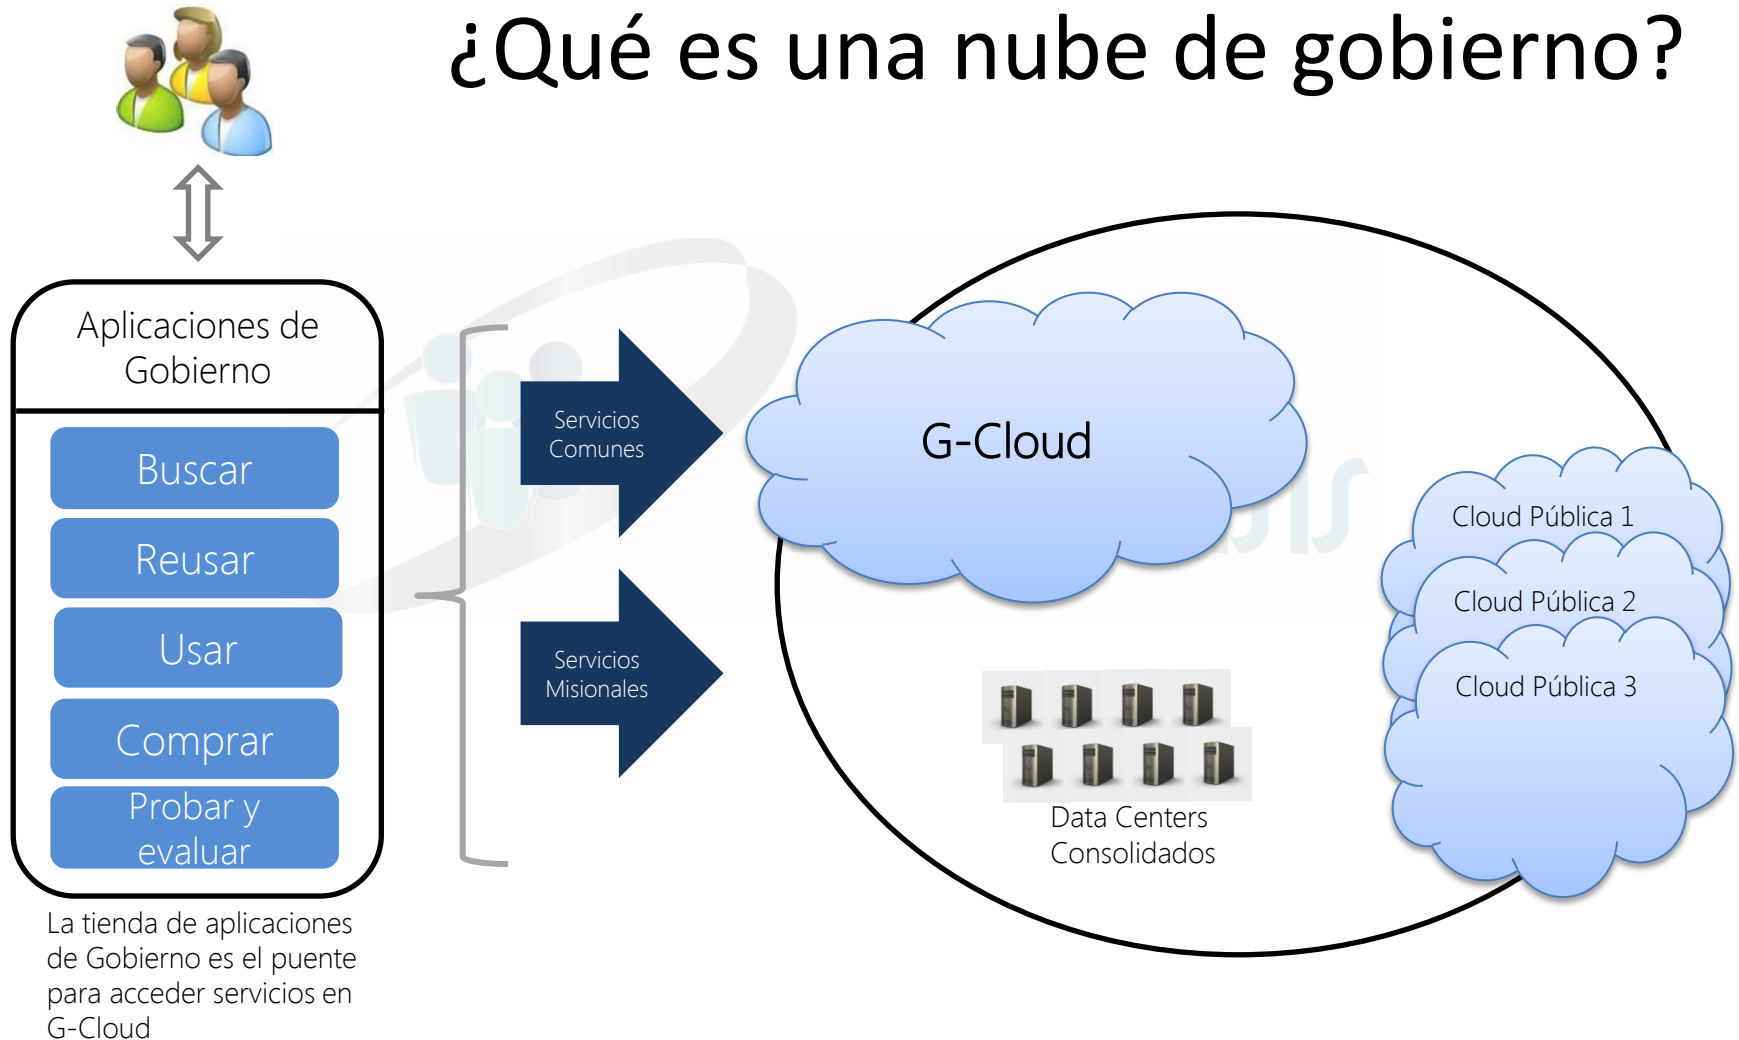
¿Qué es una nube de gobierno?

Aplicaciones de Gobierno

Buscar

Reusar

Usar

Comprar

Probar y evaluar

La tienda de aplicaciones de Gobierno es el puente para acceder servicios en G-Cloud

Servicios Comunes

Servicios Misionales

G-Cloud

Cloud Pública 1

Cloud Pública 2

Cloud Pública 3

Data Centers Consolidados